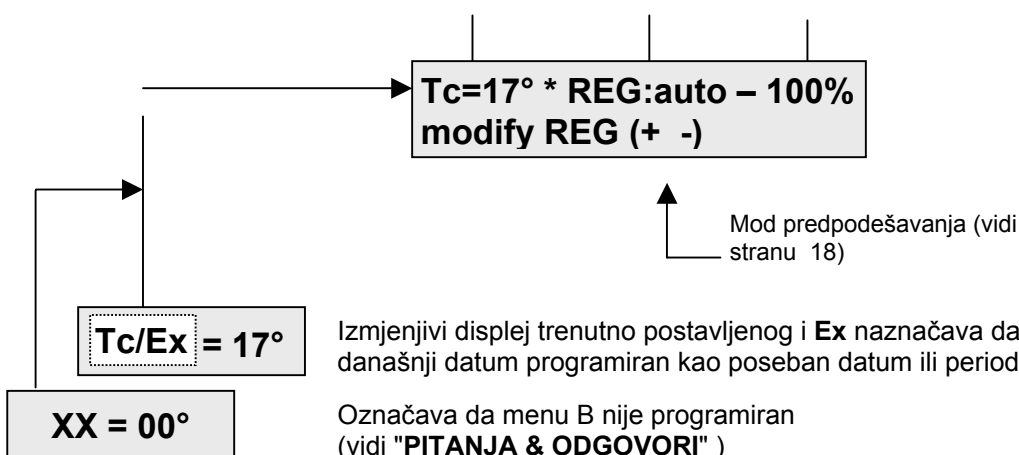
Tc=17° * REG:auto – 100%
modify REG (+ -)

Mod predpodešavanja (vidi stranu 18)

Tc/Ex = 17°

Izmjenjivi displej trenutno postavljenog i **Ex** naznačava da današnji datum programiran kao poseban datum ili period

XX = 00°

Označava da menu B nije programiran (vidi "**PITANJA & ODGOVORI**" )